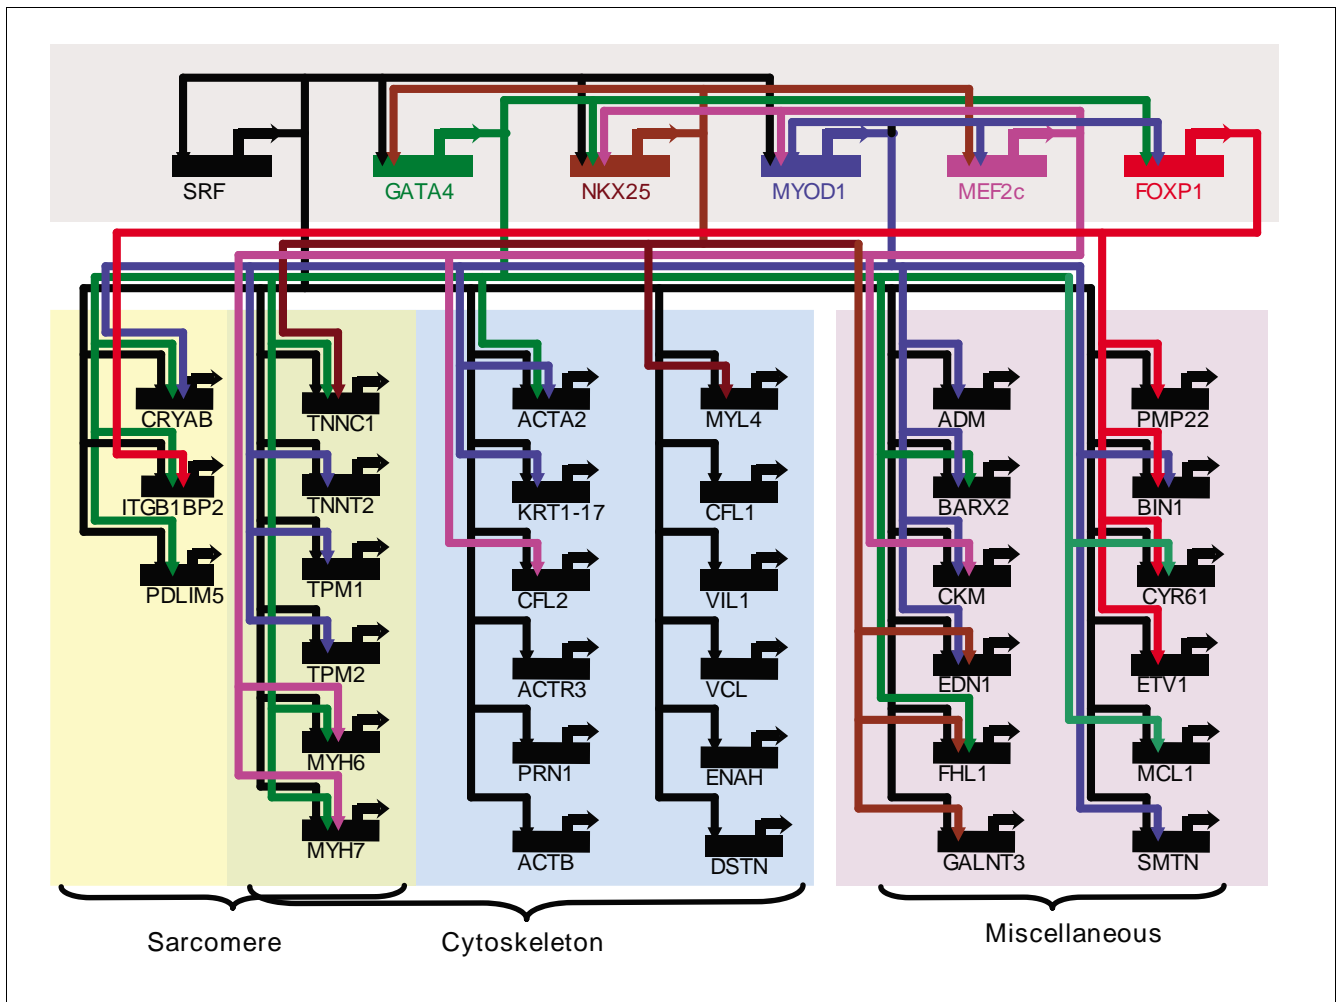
SRF
GATA4
NKX25
MYOD1
MEF2c
FOXP1

CRYAB
ITGB1BP2
PDLIM5

TNNC1
TNNT2
TPM1
TPM2
MYH6
MYH7

ACTA2
KRT1-17
CFL2
ACTR3
PRN1
ACTB

MYL4
CFL1
VIL1
VCL
ENAH
DSTN

ADM
BARX2
CKM
EDN1
FHL1
GALNT3

PMP22
BIN1
CYR61
ETV1
MCL1
SMTN

Sarcomere
Cytoskeleton
Miscellaneous